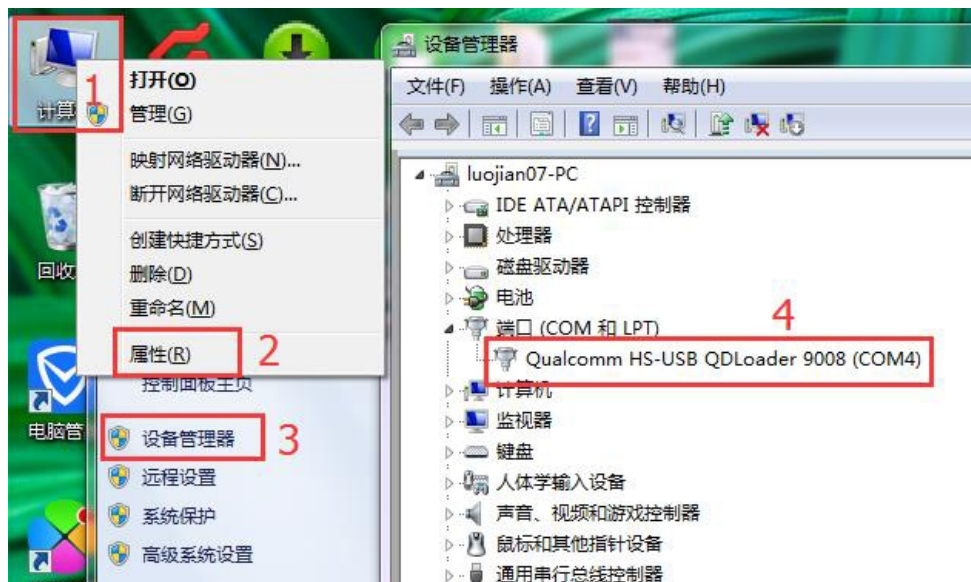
计算

回收

电脑管

1

打开(O)
管理(G)
映射网络驱动器(N)...
断开网络驱动器(C)...
创建快捷方式(S)
删除(D)
重命名(M)
属性(R)

2

控制面板主页

设备管理器

3

远程设置
系统保护
高级系统设置

设备管理器

文件(F) 操作(A) 查看(V) 帮助(H)

luojian07-PC
IDE ATA/ATAPI 控制器
处理器
磁盘驱动器
电池
端口 (COM 和 LPT)
Qualcomm HS-USB QDLoader 9008 (COM4)

4

计算机
监视器
键盘
人体学输入设备
声音、视频和游戏控制器
鼠标和其他指针设备
通用串行总线控制器